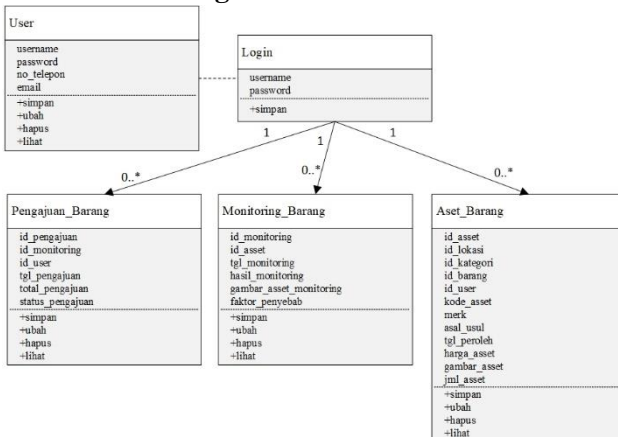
User

username
password
no_telepon
email

+simpan
+ubah
+hapus
+lihat

Login

username
password

+simpan

1

1

1

0..*

0..*

0..*

Pengajuan_Barang

id_pengajuan
id_monitoring
id_user
tgl_pengajuan
total_pengajuan
status_pengajuan

+simpan
+ubah
+hapus
+lihat

Monitoring_Barang

id_monitoring
id_asset
tgl_monitoring
hasil_monitoring
gambar_asset_monitoring
faktor_penyebab

+simpan
+ubah
+hapus
+lihat

Aset_Barang

id_asset
id_lokasi
id_kategori
id_barang
id_user
kode_asset
merk
asal_usul
tgl_peroleh
harga_asset
gambar_asset
jml_asset

+simpan
+ubah
+hapus
+lihat